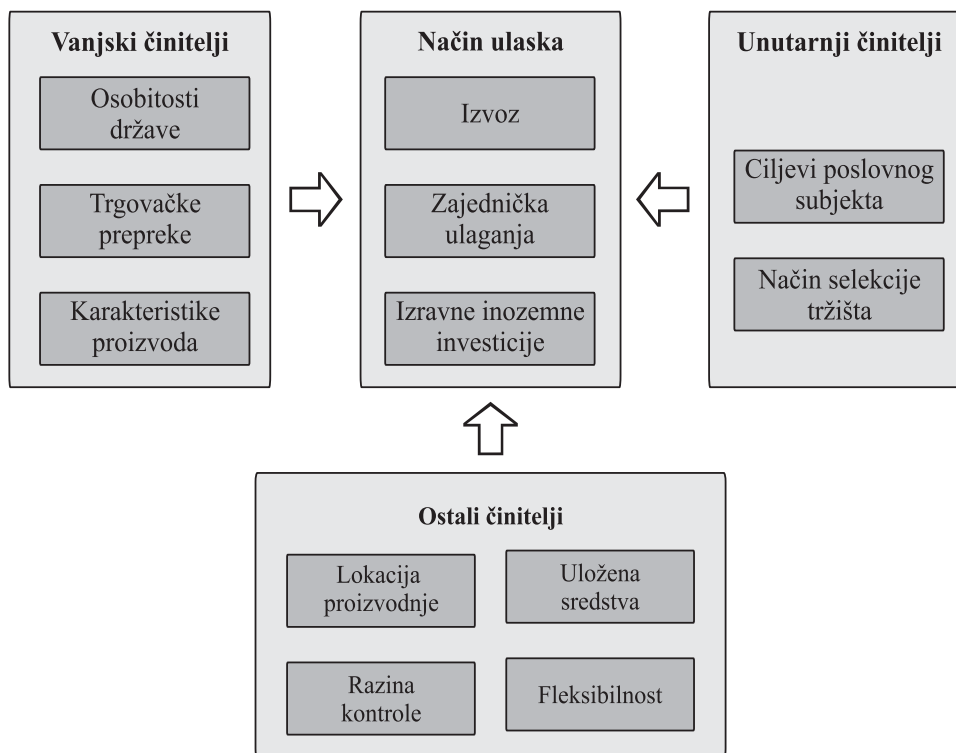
Vanjski činitelji

Osobitosti države

Trgovačke prepreke

Karakteristike proizvoda

Način ulaska

Izvoz

Zajednička ulaganja

Izravne inozemne investicije

Unutarnji činitelji

Ciljevi poslovnog subjekta

Način selekcije tržišta

Ostali činitelji

Lokacija proizvodnje

Uložena sredstva

Razina kontrole

Fleksibilnost